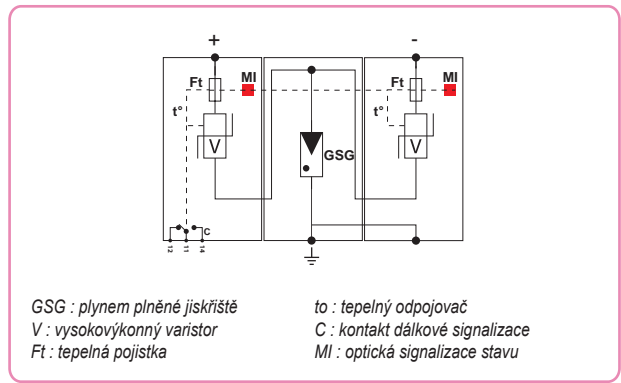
+

-

Ft

MI

t°

V

GSG

Ft

MI

t°

V

C

12 11 14

GSG : plynem plněné jiskřiště
V : vysokovýkonný varistor
Ft : tepelná pojistka

to : tepelný odpojovač
C : kontakt dálkové signalizace
MI : optická signalizace stavu